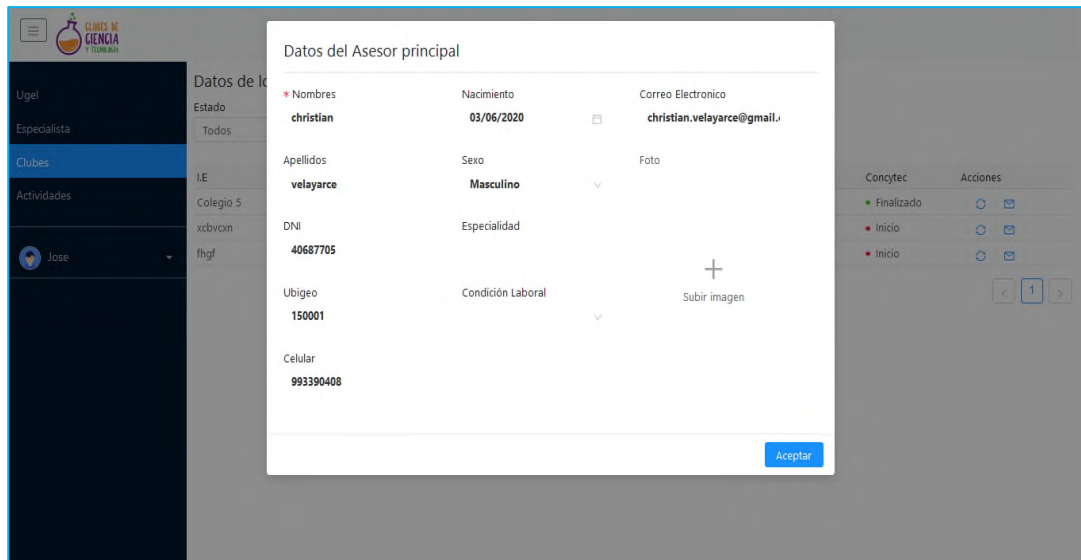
CLUBES DE CIENCIA Y TECNOLOGIA

Ugel
Especialista
Clubes
Actividades

Jose

Datos de lo
Estado
Todos

| I.E | Concytec | Acciones |
|---|---|---|
| Colegio 5 | Finalizado | |
| xcbvcxn | Inicio | |
| fhgf | Inicio | |

1

Datos del Asesor principal

* Nombres
christian

Nacimiento
03/06/2020

Correo Electronico
christian.velayarce@gmail.

Apellidos
velayarce

Sexo
Masculino

Foto

DNI
40687705

Especialidad

+
Subir imagen

Ubigeo
150001

Condición Laboral

Celular
993390408

Aceptar